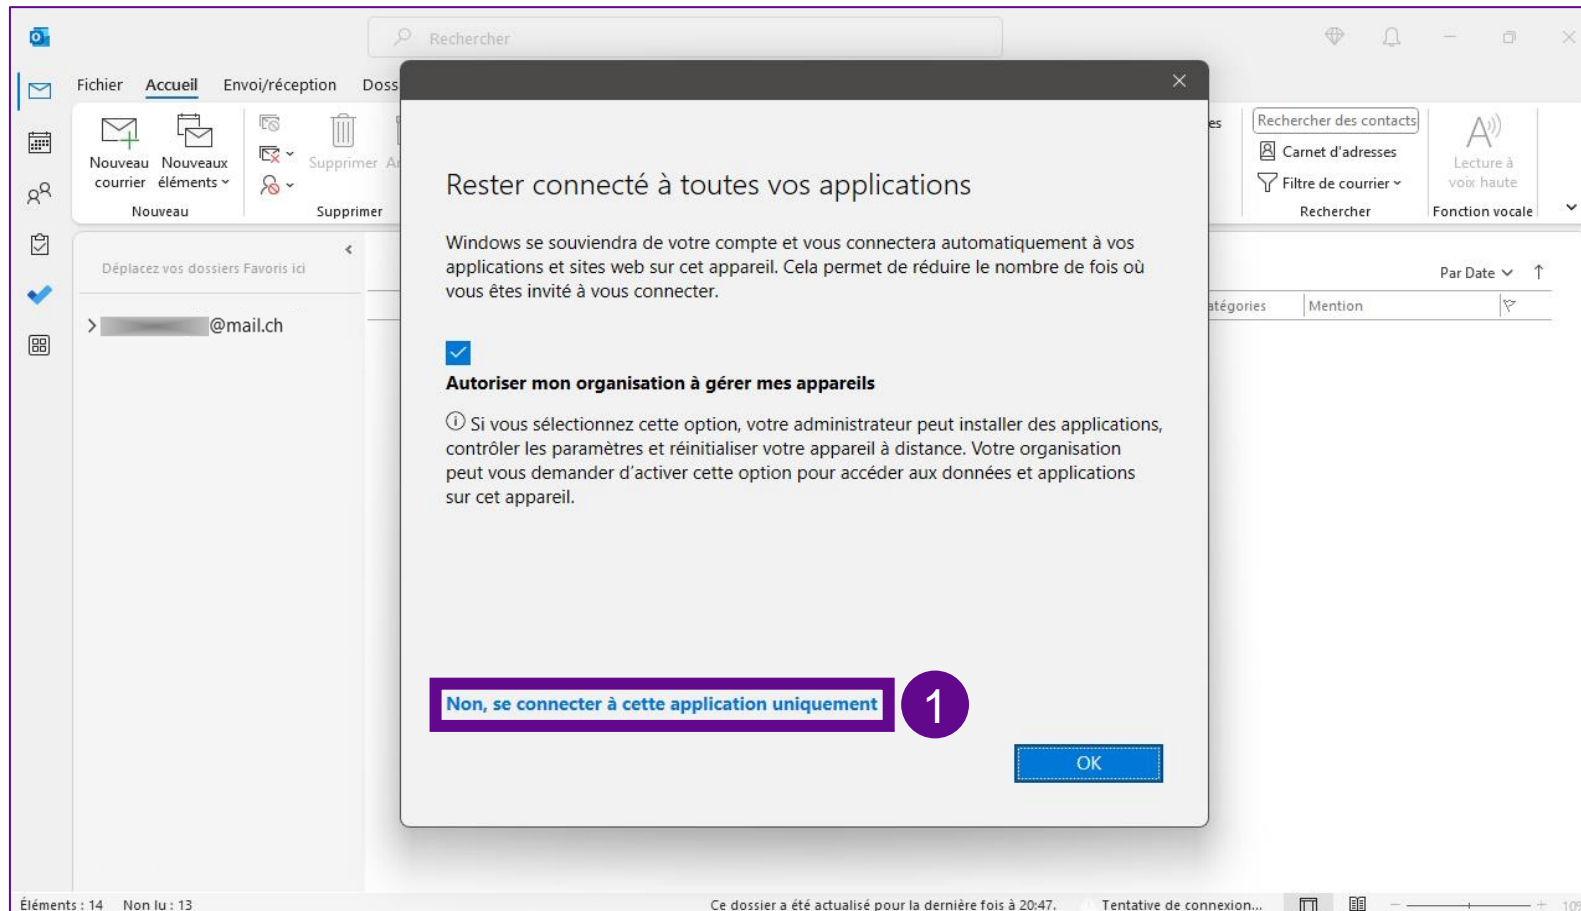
Rechercher

Fichier Accueil Envoi/réception Doss

Nouveau courrier Nouveaux éléments

Nouveau

Supprimer

Supprimer

es

Rechercher des contacts

Carnet d'adresses

Filtre de courrier

Rechercher

Lecture à voix haute

Fonction vocale

Déplacez vos dossiers Favoris ici

@mail.ch

Par Date

atégories Mention

Rester connecté à toutes vos applications

Windows se souviendra de votre compte et vous connectera automatiquement à vos applications et sites web sur cet appareil. Cela permet de réduire le nombre de fois où vous êtes invité à vous connecter.

Autoriser mon organisation à gérer mes appareils

Si vous sélectionnez cette option, votre administrateur peut installer des applications, contrôler les paramètres et réinitialiser votre appareil à distance. Votre organisation peut vous demander d'activer cette option pour accéder aux données et applications sur cet appareil.

Non, se connecter à cette application uniquement

1

OK

Éléments : 14 Non lu : 13

Ce dossier a été actualisé pour la dernière fois à 20:47.

Tentative de connexion...